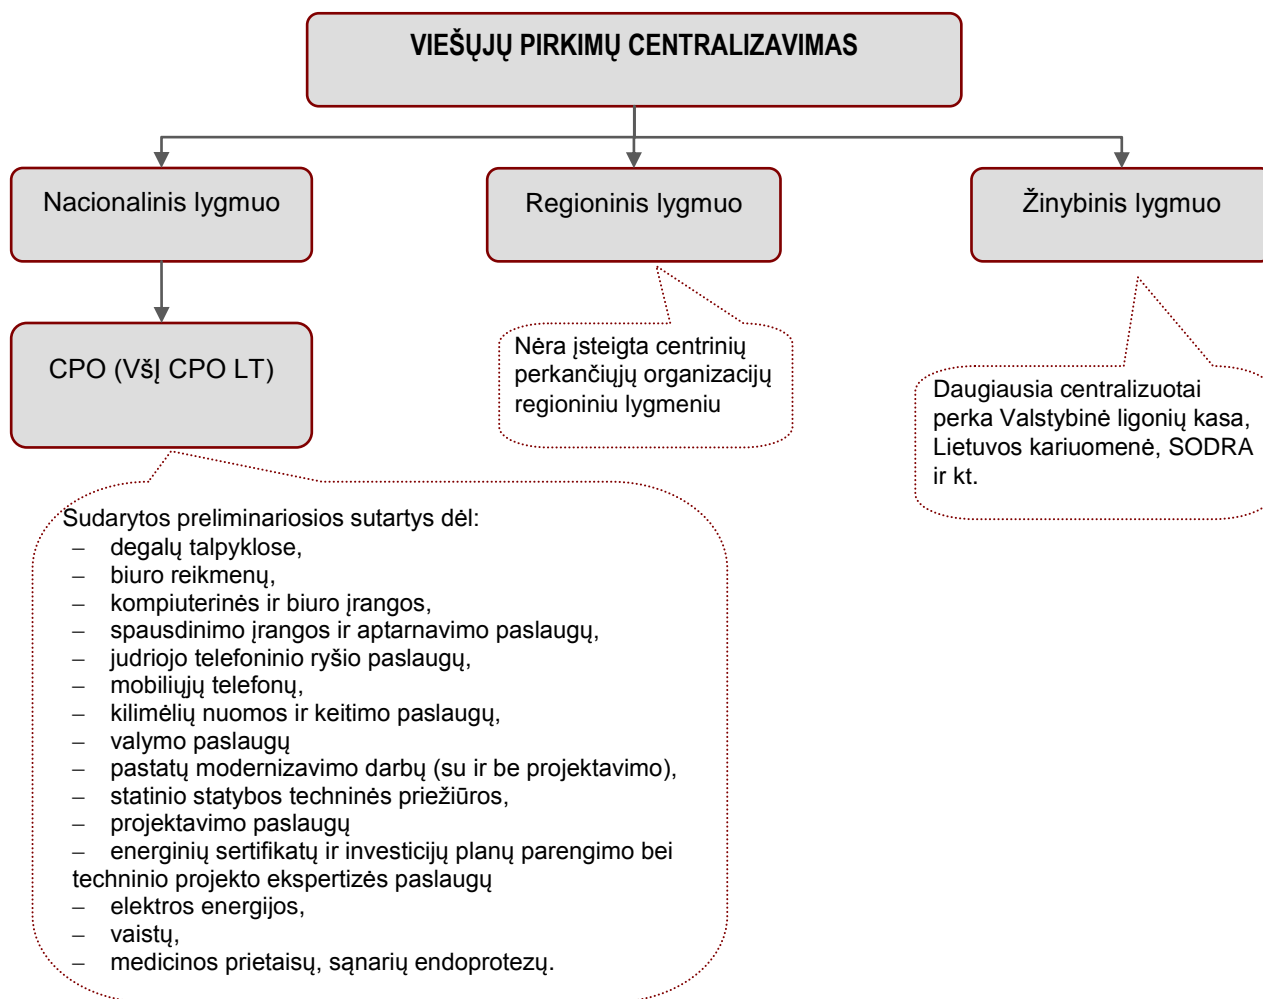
VIEŠŲJŲ PIRKIMŲ CENTRALIZAVIMAS

Nacionalinis lygmuo

Regioninis lygmuo

Žinybinis lygmuo

CPO (VšĮ CPO LT)

Nėra įsteigta centrinių perkančiųjų organizacijų regioniniu lygmeniu

Daugiausia centralizuotai perka Valstybinė ligonių kasa, Lietuvos kariuomenė, SODRA ir kt.

Sudarytos preliminariosios sutartys dėl:
– degalų talpyklose,
– biuro reikmenų,
– kompiuterinės ir biuro įrangos,
– spausdinimo įrangos ir aptarnavimo paslaugų,
– judriojo telefoninio ryšio paslaugų,
– mobiliųjų telefonų,
– kilimėlių nuomos ir keitimo paslaugų,
– valymo paslaugų
– pastatų modernizavimo darbų (su ir be projektavimo),
– statinio statybos techninės priežiūros,
– projektavimo paslaugų
– energinių sertifikatų ir investicijų planų parengimo bei techninio projekto ekspertizės paslaugų
– elektros energijos,
– vaistų,
– medicinos prietaisų, sąnarių endoprotezų.